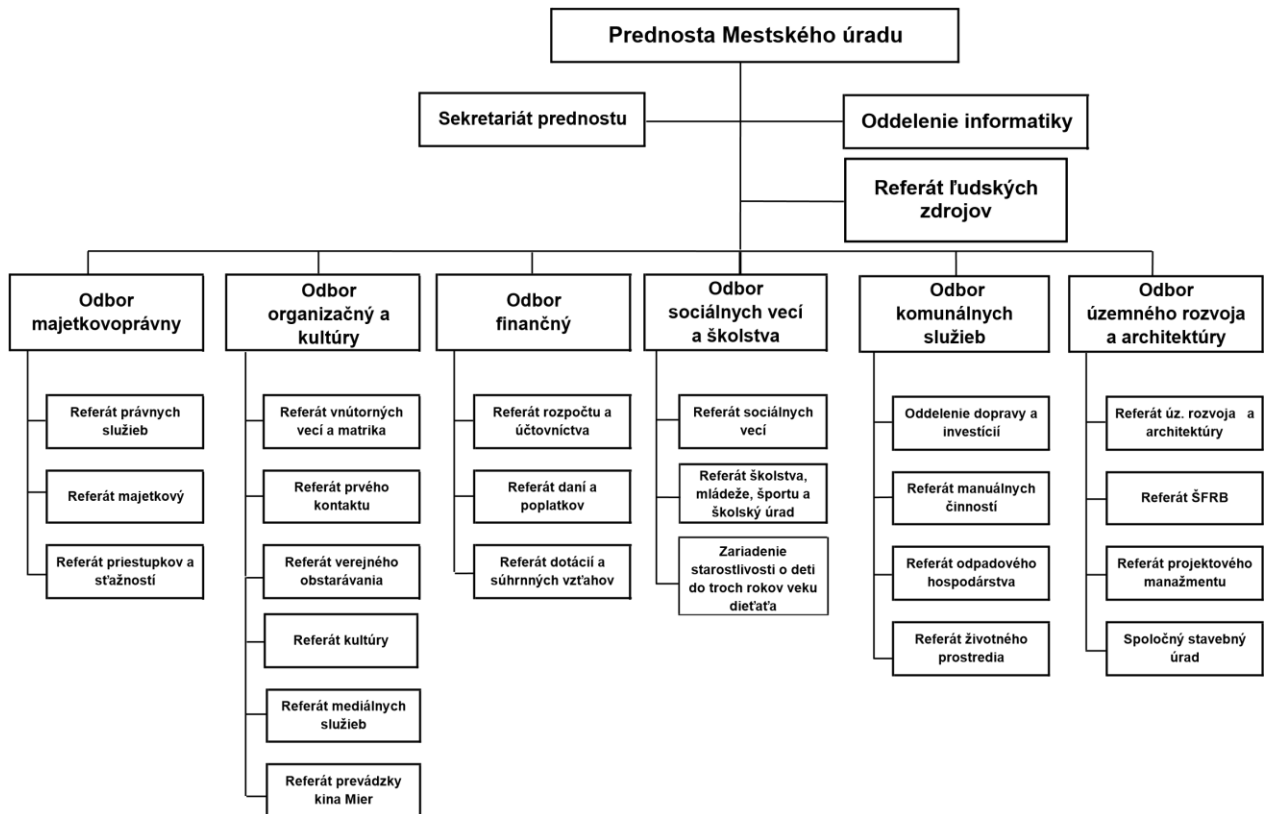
Prednosta Mestského úradu

Sekretariát prednostu

Oddelenie informatiky

Referát ľudských zdrojov

Odbor majetkovoprávny

Referát právnych služieb

Referát majetkový

Referát priestupkov a sťažností

Odbor organizačný a kultúry

Referát vnútorných vecí a matrika

Referát prvého kontaktu

Referát verejného obstarávania

Referát kultúry

Referát mediálnych služieb

Referát prevádzky kina Mier

Odbor finančný

Referát rozpočtu a účtovníctva

Referát daní a poplatkov

Referát dotácií a súhrnných vzťahov

Odbor sociálnych vecí a školstva

Referát sociálnych vecí

Referát školstva, mládeže, športu a školský úrad

Zariadenie starostlivosti o deti do troch rokov veku dieťaťa

Odbor komunálnych služieb

Oddelenie dopravy a investícií

Referát manuálnych činností

Referát odpadového hospodárstva

Referát životného prostredia

Odbor územného rozvoja a architektúry

Referát úz. rozvoja a architektúry

Referát ŠFRB

Referát projektového manažmentu

Spoločný stavebný úrad